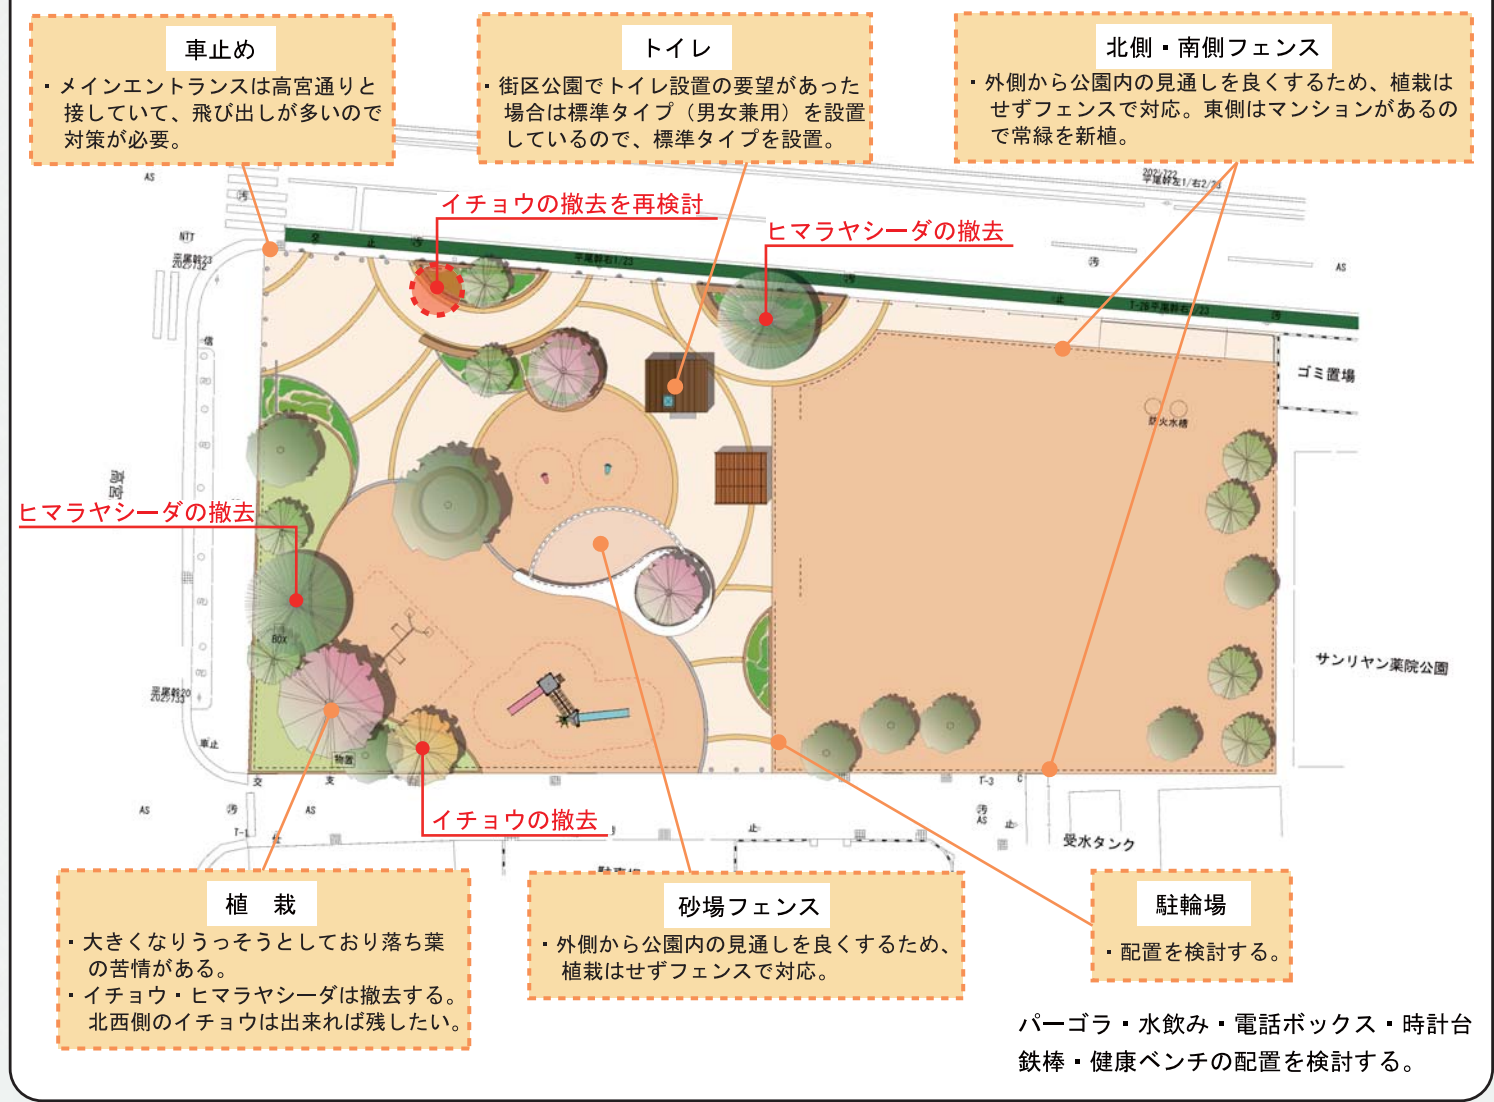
車止め

・メインエントランスは高宮通りと接していて、飛び出しが多いので対策が必要。

トイレ

・街区公園でトイレ設置の要望があった場合は標準タイプ（男女兼用）を設置しているので、標準タイプを設置。

北側・南側フェンス

・外側から公園内の見通しを良くするため、植栽はせずフェンスで対応。東側はマンションがあるので常緑を新植。

イチョウの撤去を再検討

ヒマラヤシーダの撤去

ゴミ置場

防火水槽

ヒマラヤシーダの撤去

サンリヤン薬院公園

BOX

イチョウの撤去

受水タンク

植　栽

・大きくなりうっそうとしており落ち葉の苦情がある。
・イチョウ・ヒマラヤシーダは撤去する。北西側のイチョウは出来れば残したい。

砂場フェンス

・外側から公園内の見通しを良くするため、植栽はせずフェンスで対応。

駐輪場

・配置を検討する。

パーゴラ・水飲み・電話ボックス・時計台
鉄棒・健康ベンチの配置を検討する。